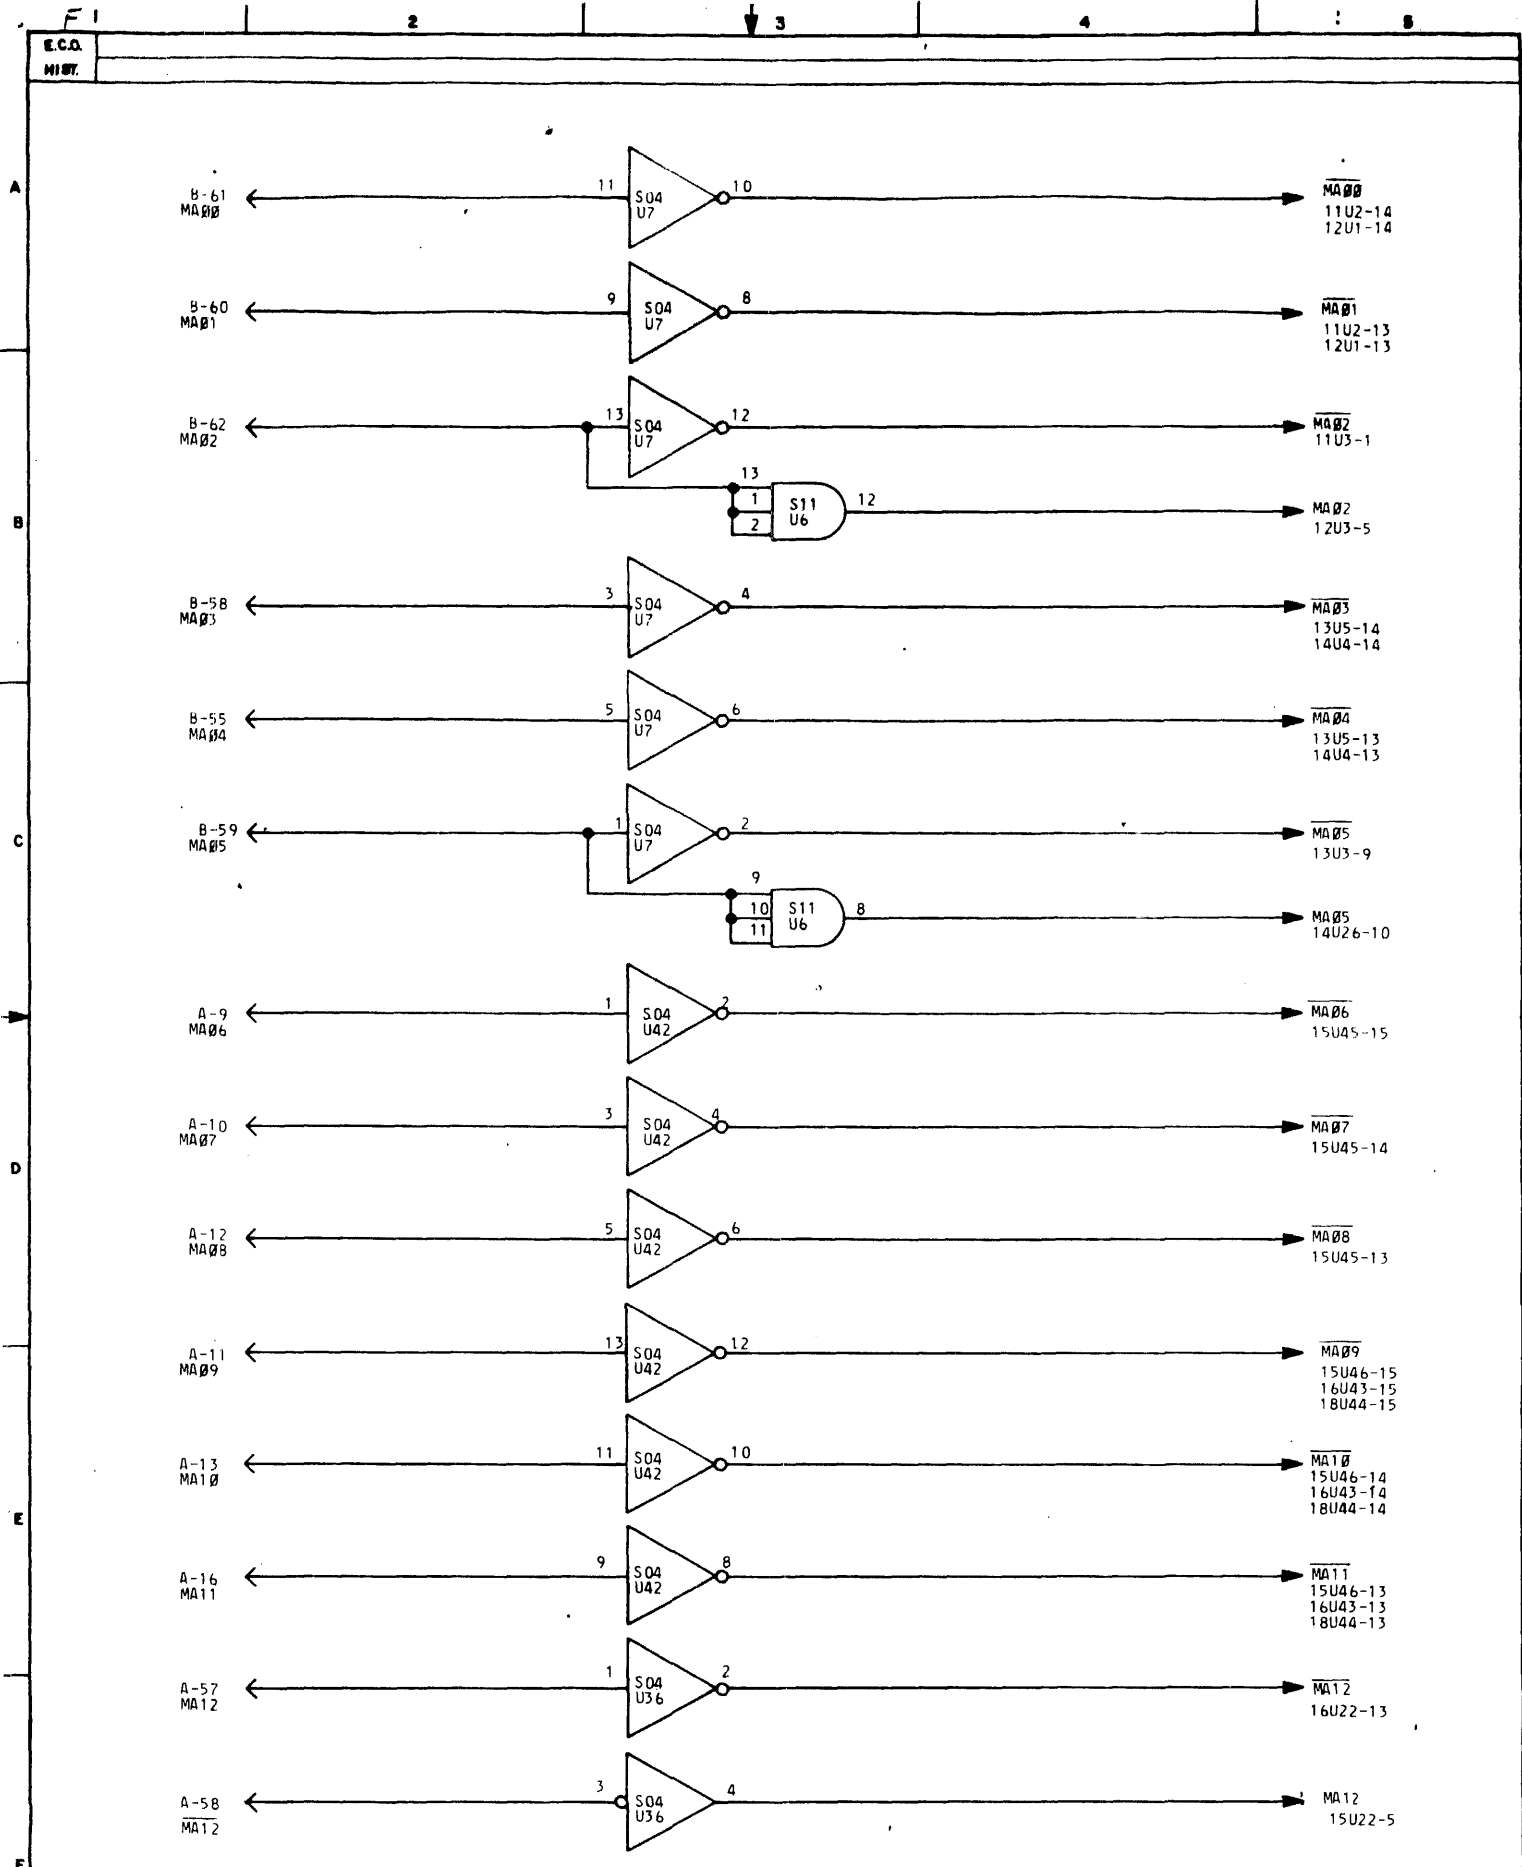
F 1 | 2 | 3 | 4 | 5

E.C.O.
HIST.

A
B
C
D
E
F

B-61
MAØØ
11
S04
U7
10
$\overline{MAØØ}$
11U2-14
12U1-14

B-60
MAØ1
9
S04
U7
8
$\overline{MAØ1}$
11U2-13
12U1-13

B-62
MAØ2
13
S04
U7
12
$\overline{MAØ2}$
11U3-1

13
1
2
S11
U6
12
MAØ2
12U3-5

B-58
MAØ3
3
S04
U7
4
$\overline{MAØ3}$
13U5-14
14U4-14

B-55
MAØ4
5
S04
U7
6
$\overline{MAØ4}$
13U5-13
14U4-13

B-59
MAØ5
1
S04
U7
2
$\overline{MAØ5}$
13U3-9

9
10
11
S11
U6
8
MAØ5
14U26-10

A-9
MAØ6
1
S04
U42
2
$\overline{MAØ6}$
15U45-15

A-10
MAØ7
3
S04
U42
4
$\overline{MAØ7}$
15U45-14

A-12
MAØ8
5
S04
U42
6
$\overline{MAØ8}$
15U45-13

A-11
MAØ9
13
S04
U42
12
$\overline{MAØ9}$
15U46-15
16U43-15
18U44-15

A-13
MA1Ø
11
S04
U42
10
$\overline{MA1Ø}$
15U46-14
16U43-14
18U44-14

A-16
MA11
9
S04
U42
8
$\overline{MA11}$
15U46-13
16U43-13
18U44-13

A-57
MA12
1
S04
U36
2
$\overline{MA12}$
16U22-13

A-58
$\overline{MA12}$
3
S04
U36
4
MA12
15U22-5